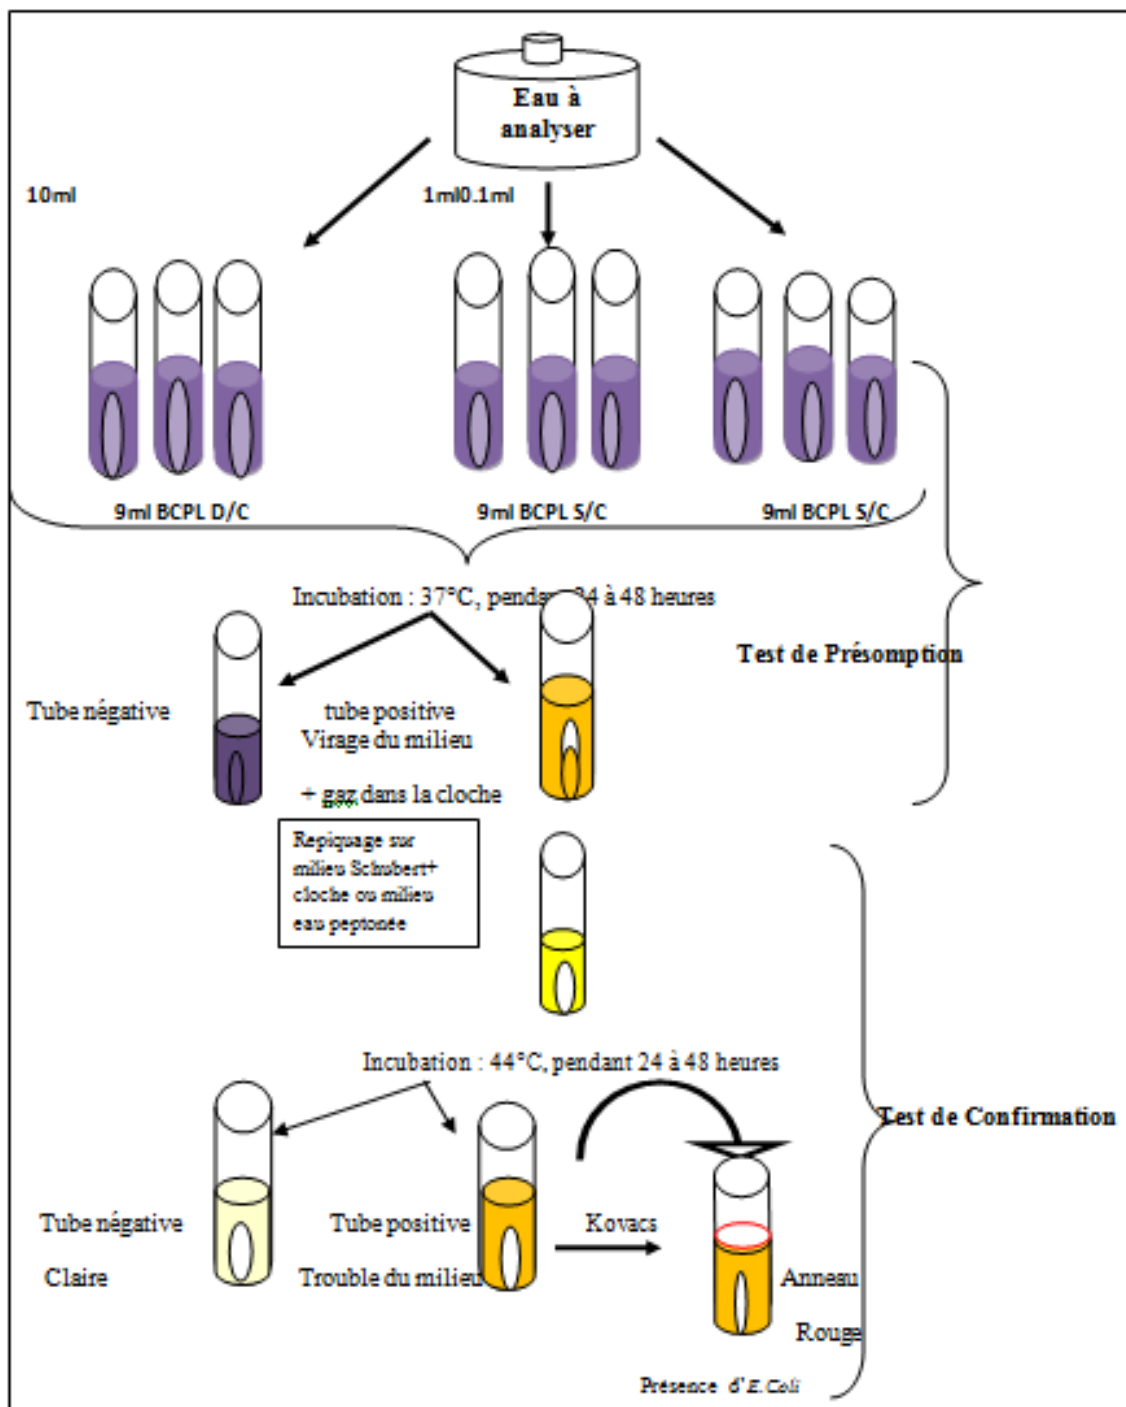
Eau à analyser

10ml

1ml0.1ml

9ml BCPL D/C

9ml BCPL S/C

9ml BCPL S/C

Incubation : 37°C, pendan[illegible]24 à 48 heures

Test de Présomption

Tube négative

tube positive
Virage du milieu

+ gaz dans la cloche

Repiquage sur milieu Schubert+ cloche ou milieu eau peptonée

Incubation : 44°C, pendant 24 à 48 heures

Test de Confirmation

Tube négative

Claire

Tube positive

Trouble du milieu

Kovacs

Anneau

Rouge

Présence d'E.Coli